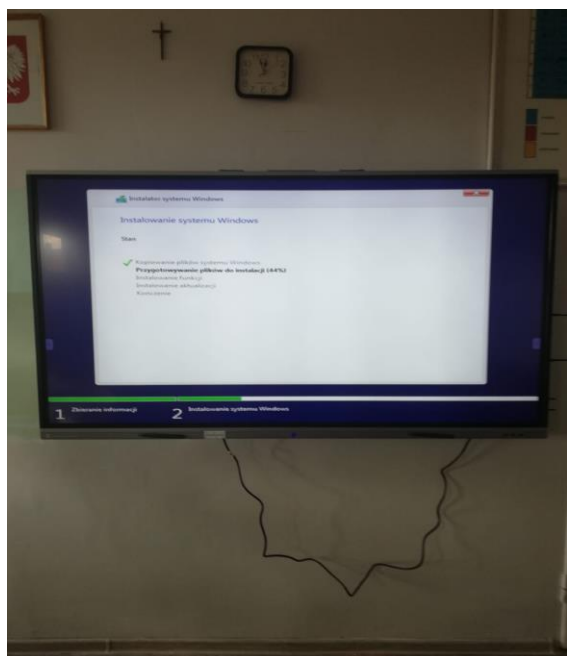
Instalator systemu Windows

Instalowanie systemu Windows

Stan

Kopiowanie plików systemu Windows
Przygotowywanie plików do instalacji (44%)
Instalowanie funkcji
Instalowanie aktualizacji
Kończenie

1 Zbieranie informacji
2 Instalowanie systemu Windows